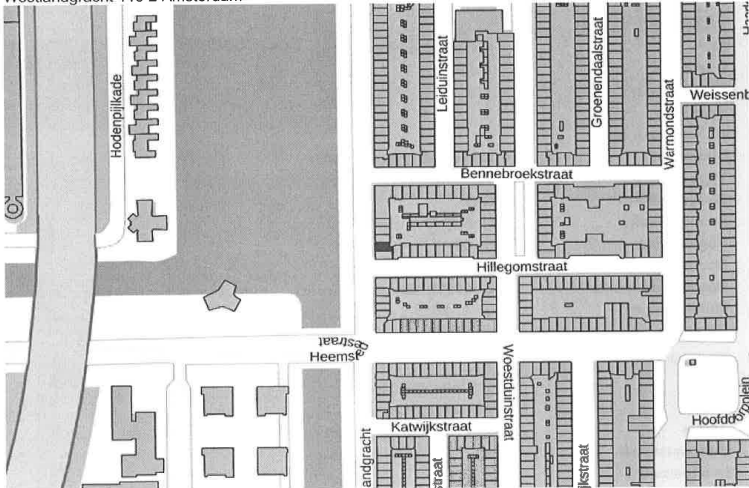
Westlandgracht 110-2 Amsterdam

Hodenpijlkade
Leiduinstraat
Groenendaalstraat
Warmondstraat
Weissenb
Haarl
Bennebroekstraat
Hillegomstraat
Heemstedestraat
Woestduinstraat
Hoofddorpplein
Katwijkstraat
andgracht
kstraat